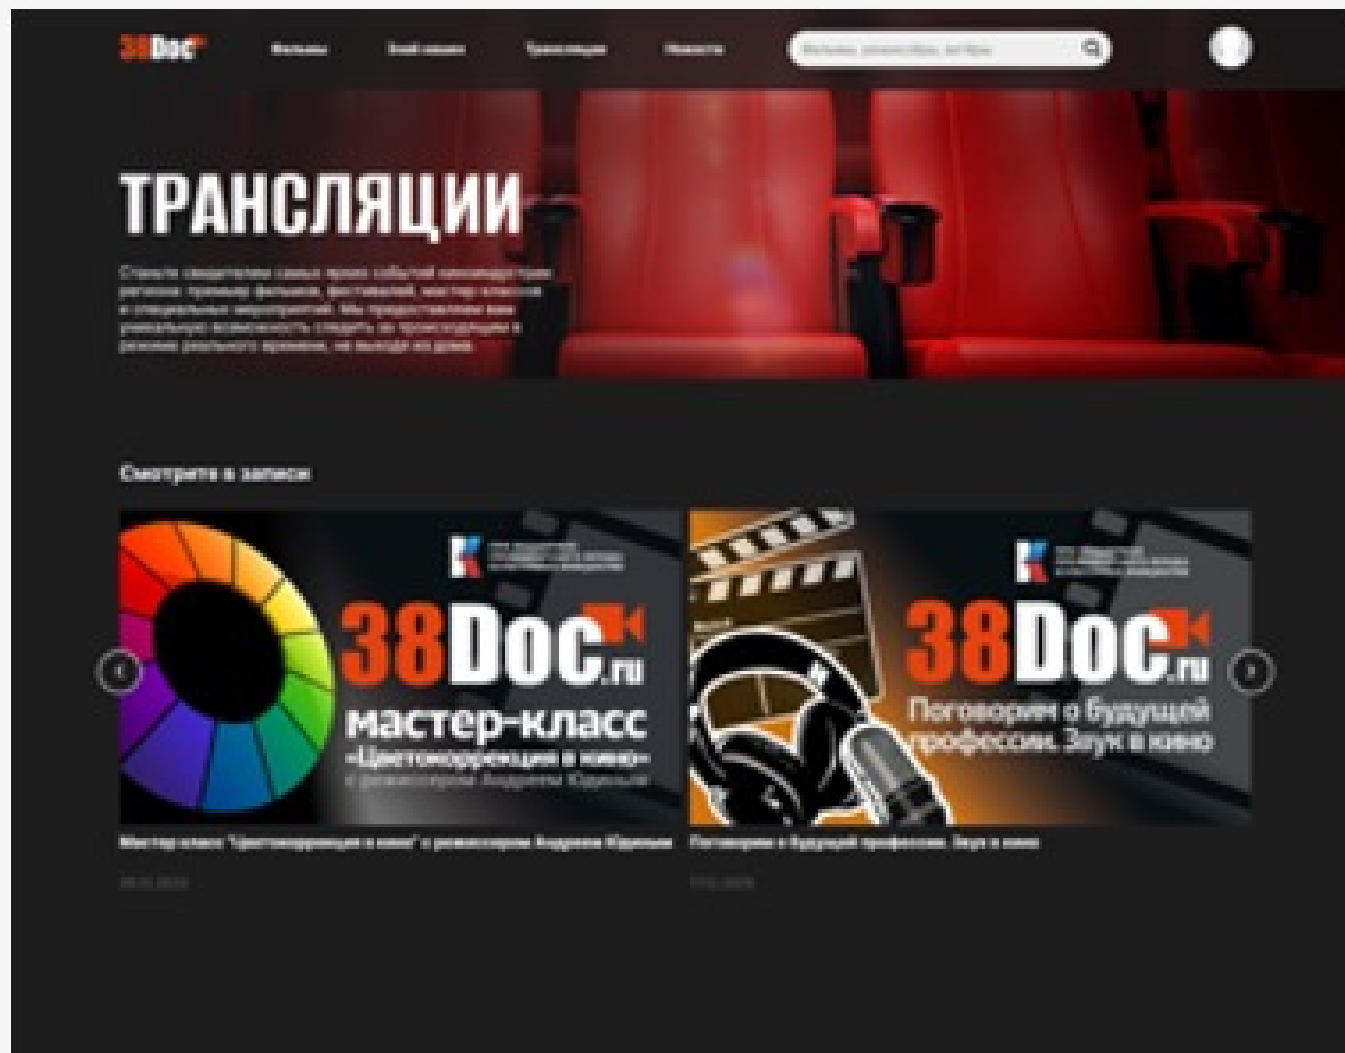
38Doc

Фильмы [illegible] Трансляции Новости

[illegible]

ТРАНСЛЯЦИИ

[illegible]

Смотрите в записи

38Doc.ru
мастер-класс
«Цветокоррекция в кино»
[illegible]

38Doc.ru
Поговорим о будущей профессии. Звук в кино

Мастер класс "Цветокоррекция в кино" с режиссером Андреем Юдиным

Поговорим о будущей профессии. Звук в кино

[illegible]

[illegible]